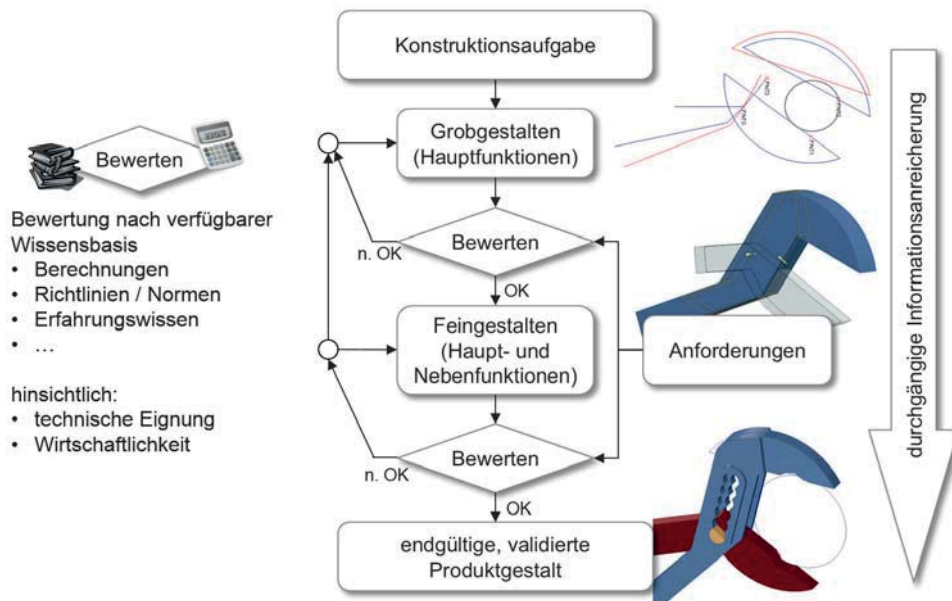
Bewerten

Bewertung nach verfügbarer Wissensbasis
• Berechnungen
• Richtlinien / Normen
• Erfahrungswissen
• …

hinsichtlich:
• technische Eignung
• Wirtschaftlichkeit

Konstruktionsaufgabe

Grobgestalten (Hauptfunktionen)

Bewerten

n. OK

OK

Feingestalten (Haupt- und Nebenfunktionen)

Anforderungen

Bewerten

n. OK

OK

endgültige, validierte Produktgestalt

durchgängige Informationsanreicherung